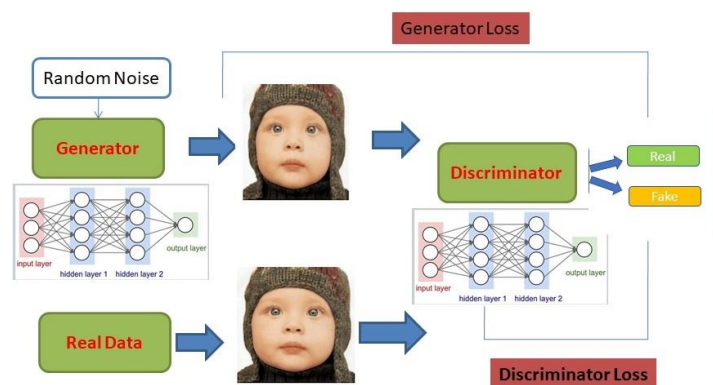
Generator Loss

Random Noise

Generator

input layer

hidden layer 1

hidden layer 2

output layer

Discriminator

Real

Fake

input layer

hidden layer 1

hidden layer 2

output layer

Real Data

Discriminator Loss